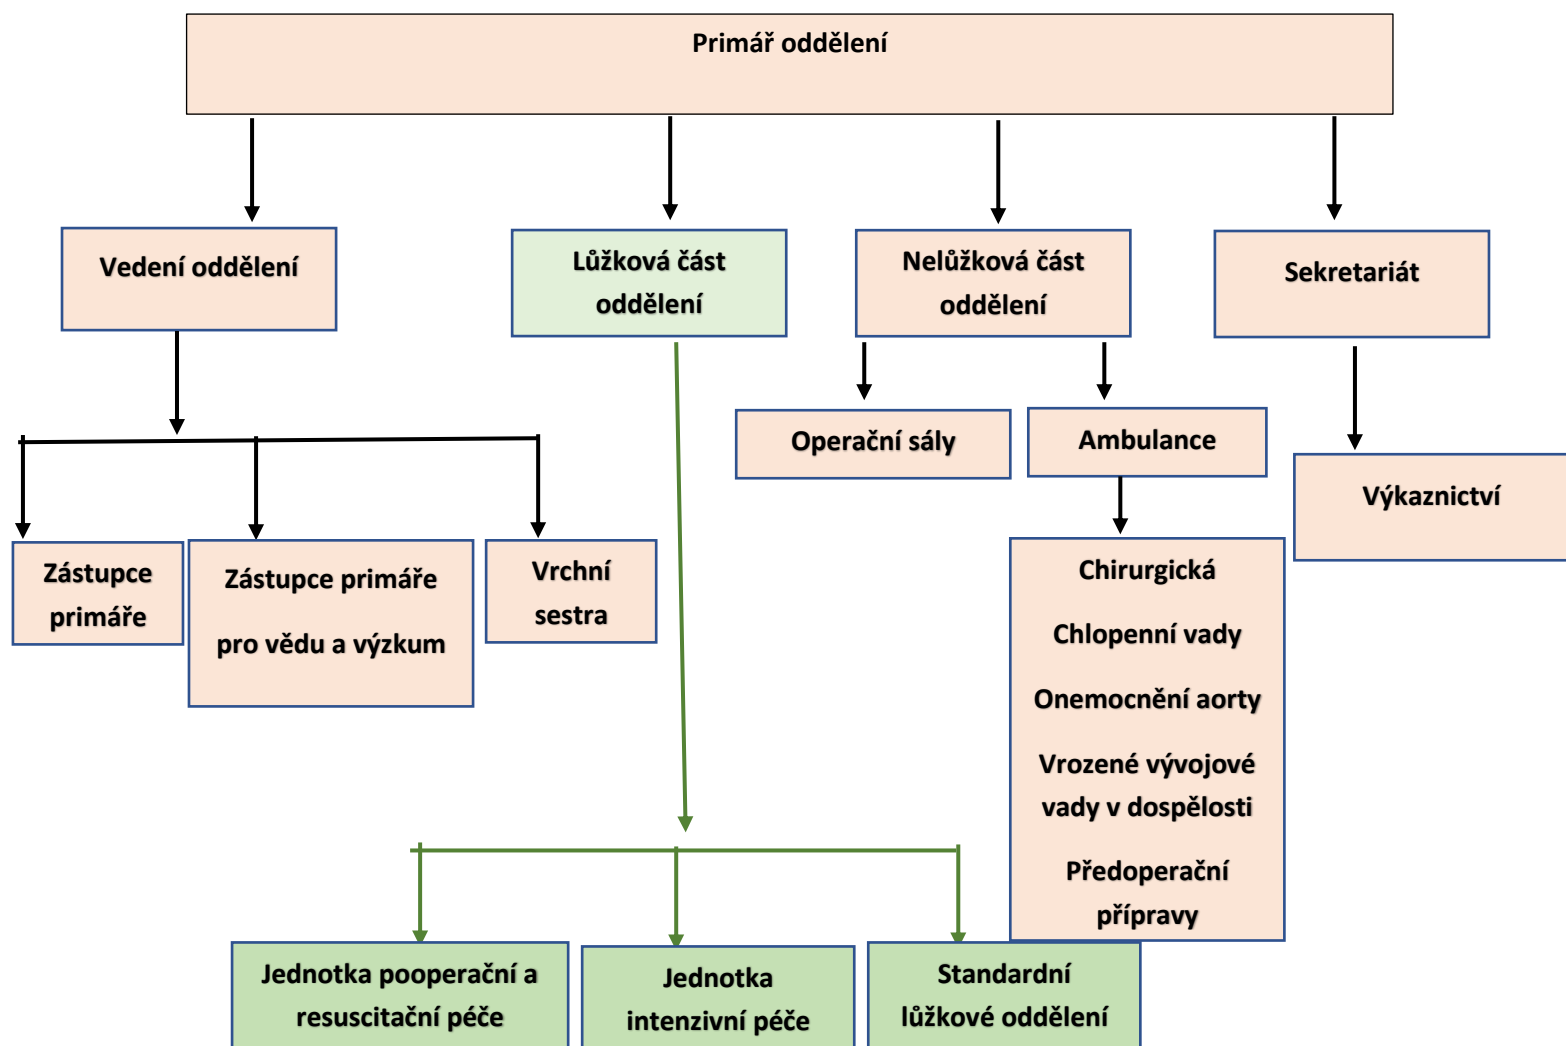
Primář oddělení

Vedení oddělení

Lůžková část oddělení

Nelůžková část oddělení

Sekretariát

Operační sály

Ambulance

Výkaznictví

Zástupce primáře

Zástupce primáře pro vědu a výzkum

Vrchní sestra

Chirurgická

Chlopenní vady

Onemocnění aorty

Vrozené vývojové vady v dospělosti

Předoperační přípravy

Jednotka pooperační a resuscitační péče

Jednotka intenzivní péče

Standardní lůžkové oddělení